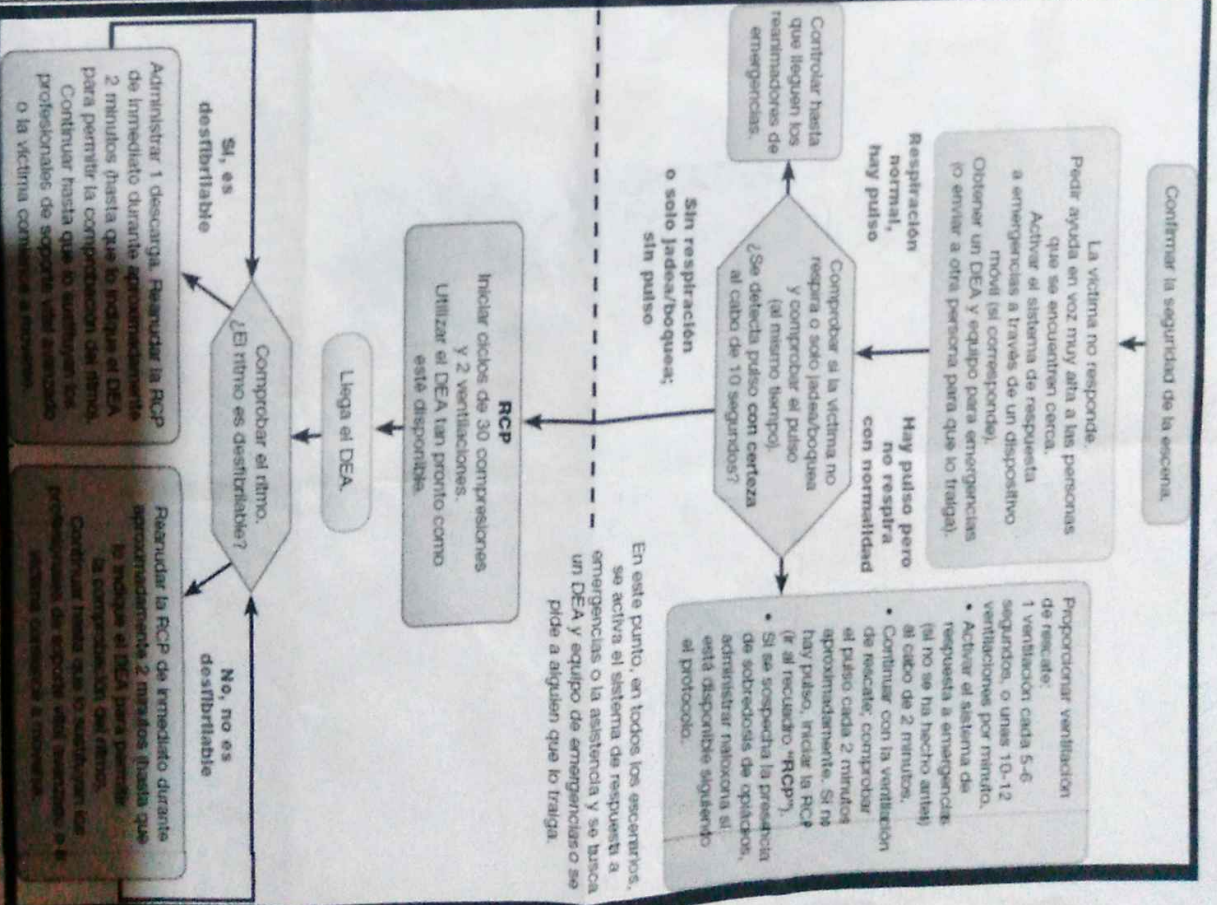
Confirmar la seguridad de la escena.

La víctima no responde.
Pedir ayuda en voz muy alta a las personas que se encuentren cerca.
Activar el sistema de respuesta a emergencias a través de un dispositivo móvil (si corresponde).
Obtener un DEA y equipo para emergencias (o enviar a otra persona para que lo traiga).

Respiración normal, hay pulso

Controlar hasta que lleguen los reanimadores de emergencias.

Hay pulso pero no respira con normalidad

Comprobar si la víctima no respira o solo jadea/boquea y comprobar el pulso (al mismo tiempo). ¿Se detecta pulso con certeza al cabo de 10 segundos?

Proporcionar ventilación de rescate:
1 ventilación cada 5-6 segundos, o unas 10-12 ventilaciones por minuto.
• Activar el sistema de respuesta a emergencias (si no se ha hecho antes) al cabo de 2 minutos.
• Continuar con la ventilación de rescate; comprobar el pulso cada 2 minutos aproximadamente. Si no hay pulso, iniciar la RCP (ir al recuadro "RCP").
• Si se sospecha la presencia de sobredosis de opiáceos, administrar naloxona si está disponible siguiendo el protocolo.

Sin respiración o solo jadea/boquea; sin pulso

En este punto, en todos los escenarios, se activa el sistema de respuesta a emergencias o la asistencia y se busca un DEA y equipo de emergencias o se pide a alguien que lo traiga.

RCP
Iniciar ciclos de 30 compresiones y 2 ventilaciones.
Utilizar el DEA tan pronto como esté disponible.

Llega el DEA.

Comprobar el ritmo.
¿El ritmo es desfibrilable?

Sí, es desfibrilable

Administrar 1 descarga. Reanudar la RCP de inmediato durante aproximadamente 2 minutos (hasta que lo indique el DEA para permitir la comprobación del ritmo).
Continuar hasta que lo sustituyan los profesionales de soporte vital avanzado o la víctima comience a moverse.

No, no es desfibrilable

Reanudar la RCP de inmediato durante aproximadamente 2 minutos (hasta que lo indique el DEA para permitir la comprobación del ritmo).
Continuar hasta que lo sustituyan los profesionales de soporte vital avanzado o la víctima comience a moverse.